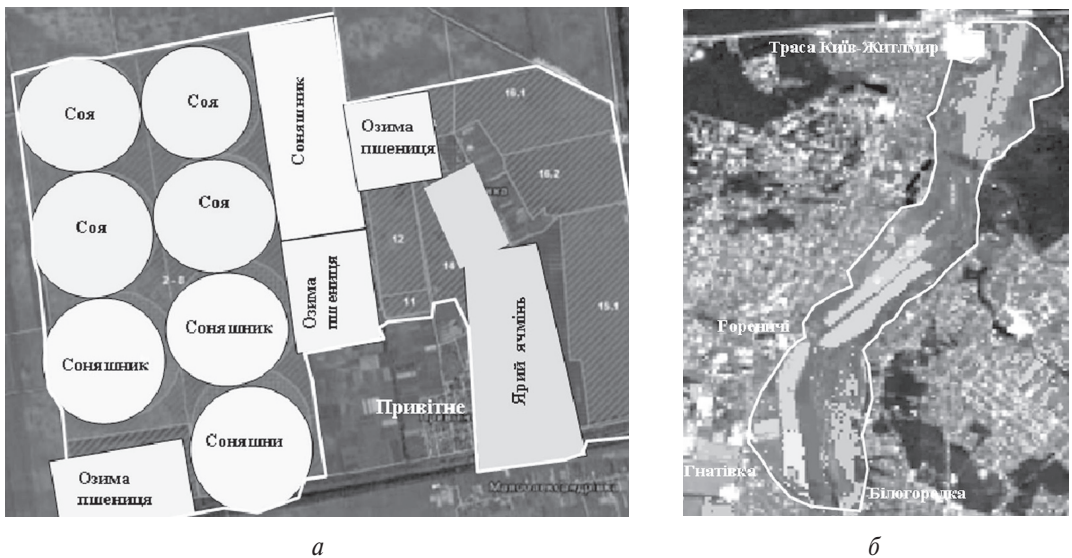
Соя

Соя

Соняшник

Озима пшениця

16.1

Соя

Соя

16.2

12

Озима пшениця

14

11

2 - 8

Соняшник

Соняшник

15.1

Ярий ячмінь

Привітне

Соняшни

Озима пшениця

Траса Київ-Житлмир

Горенчі

Гнатівка

Білогородка

а

б